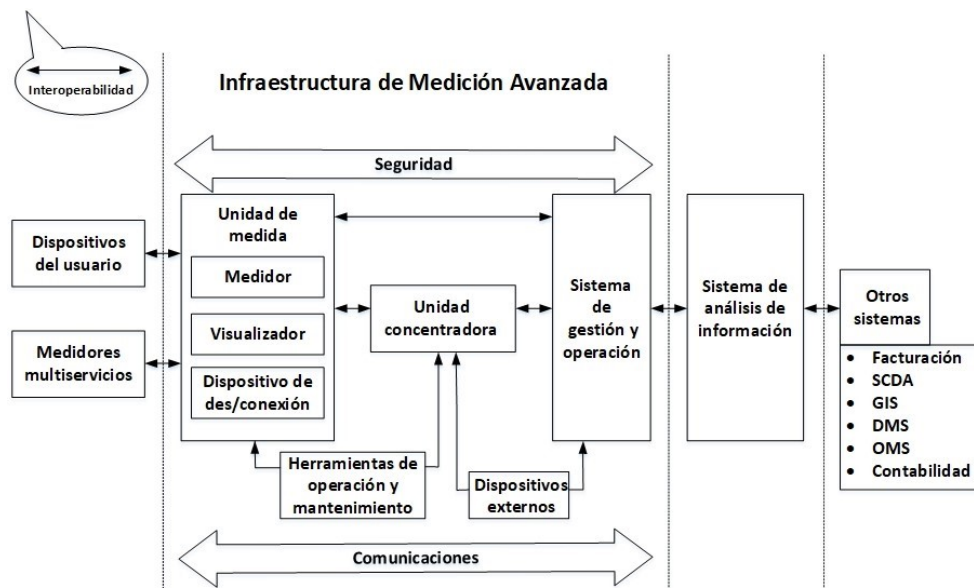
Interoperabilidad

Infraestructura de Medición Avanzada

Seguridad

Dispositivos del usuario

Medidores multiservicios

Unidad de medida

Medidor

Visualizador

Dispositivo de des/conexión

Unidad concentradora

Sistema de gestión y operación

Sistema de análisis de información

Otros sistemas

- Facturación
- SCDA
- GIS
- DMS
- OMS
- Contabilidad

Herramientas de operación y mantenimiento

Dispositivos externos

Comunicaciones